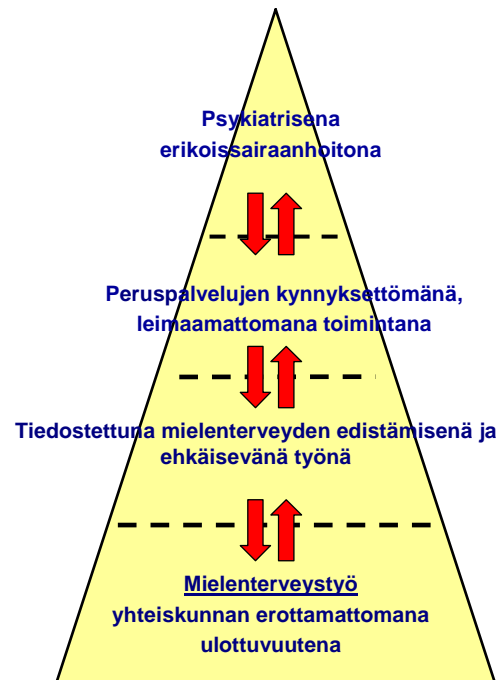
Psykiatrisena erikoissairaanhoitona

Peruspalvelujen kynnyksettömänä, leimaamattomana toimintana

Tiedostettuna mielenterveyden edistämisenä ja ehkäisevänä työnä

Mielenterveystyö
yhteiskunnan erottamattomana ulottuvuutena